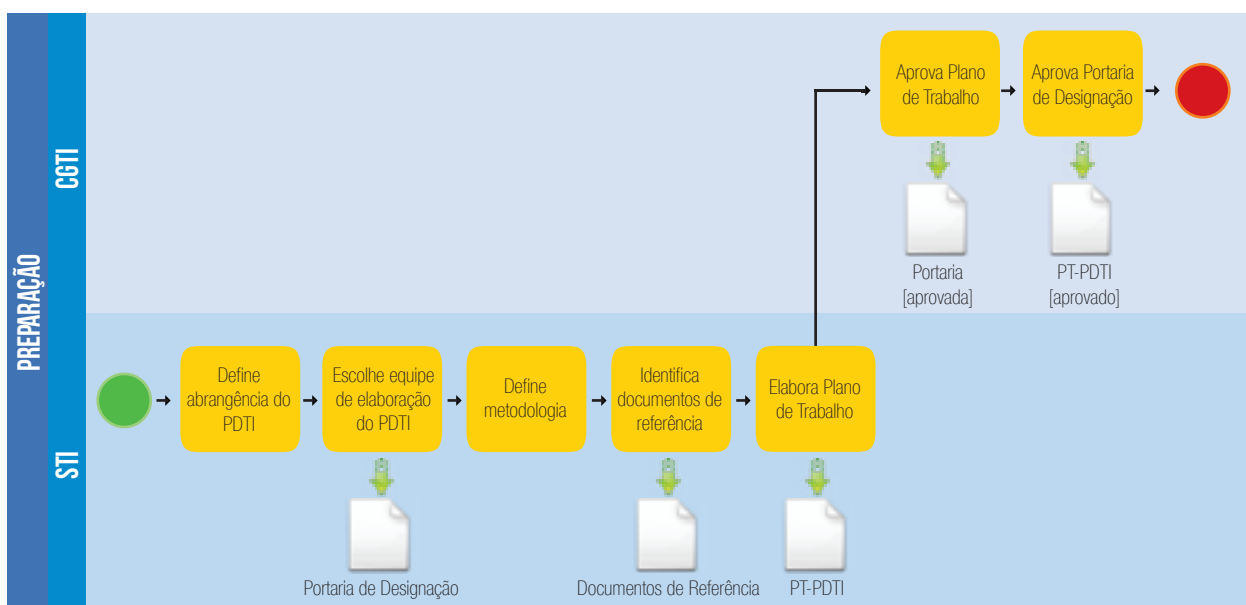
PREPARAÇÃO

CGTI

Aprova Plano de Trabalho

Aprova Portaria de Designação

Portaria [aprovada]

PT-PDTI [aprovado]

STI

Define abrangência do PDTI

Escolhe equipe de elaboração do PDTI

Define metodologia

Identifica documentos de referência

Elabora Plano de Trabalho

Portaria de Designação

Documentos de Referência

PT-PDTI